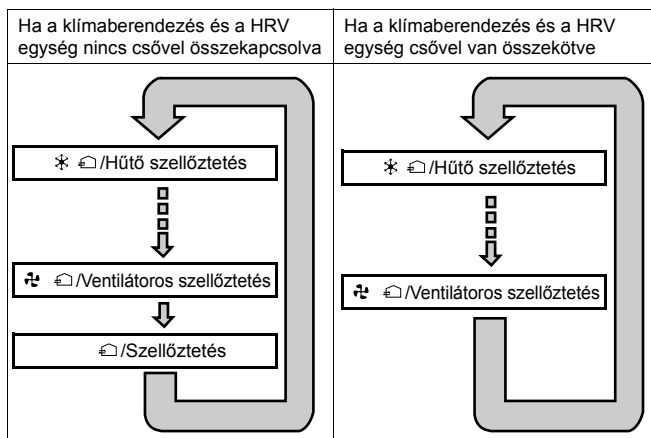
| Ha a klímaberendezés és a HRV egység nincs csővel összekapcsolva | Ha a klímaberendezés és a HRV egység csővel van összekötve |
|---|---|
| /Hűtő szellőztetés<br>/Ventilátoros szellőztetés<br>/Szellőztetés | /Hűtő szellőztetés<br>/Ventilátoros szellőztetés |